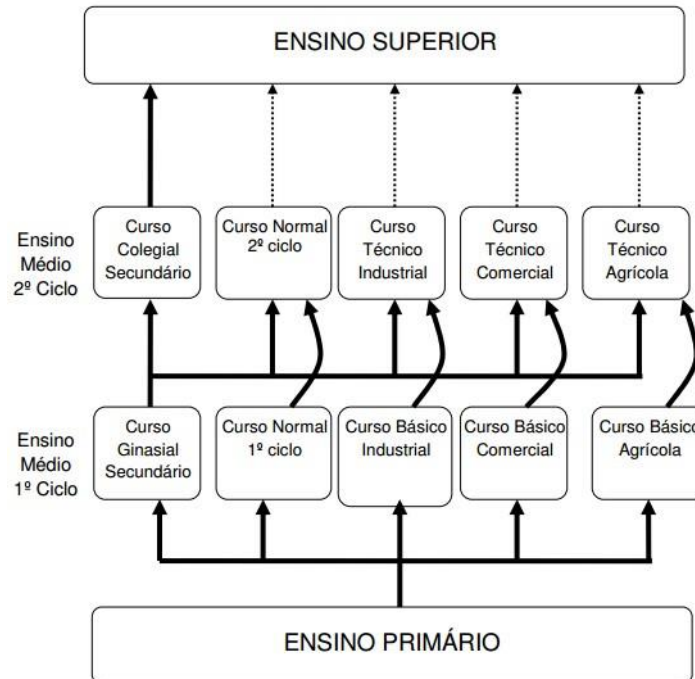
ENSINO SUPERIOR

Ensino Médio 2º Ciclo

Curso Colegial Secundário

Curso Normal 2º ciclo

Curso Técnico Industrial

Curso Técnico Comercial

Curso Técnico Agrícola

Ensino Médio 1º Ciclo

Curso Ginasial Secundário

Curso Normal 1º ciclo

Curso Básico Industrial

Curso Básico Comercial

Curso Básico Agrícola

ENSINO PRIMÁRIO